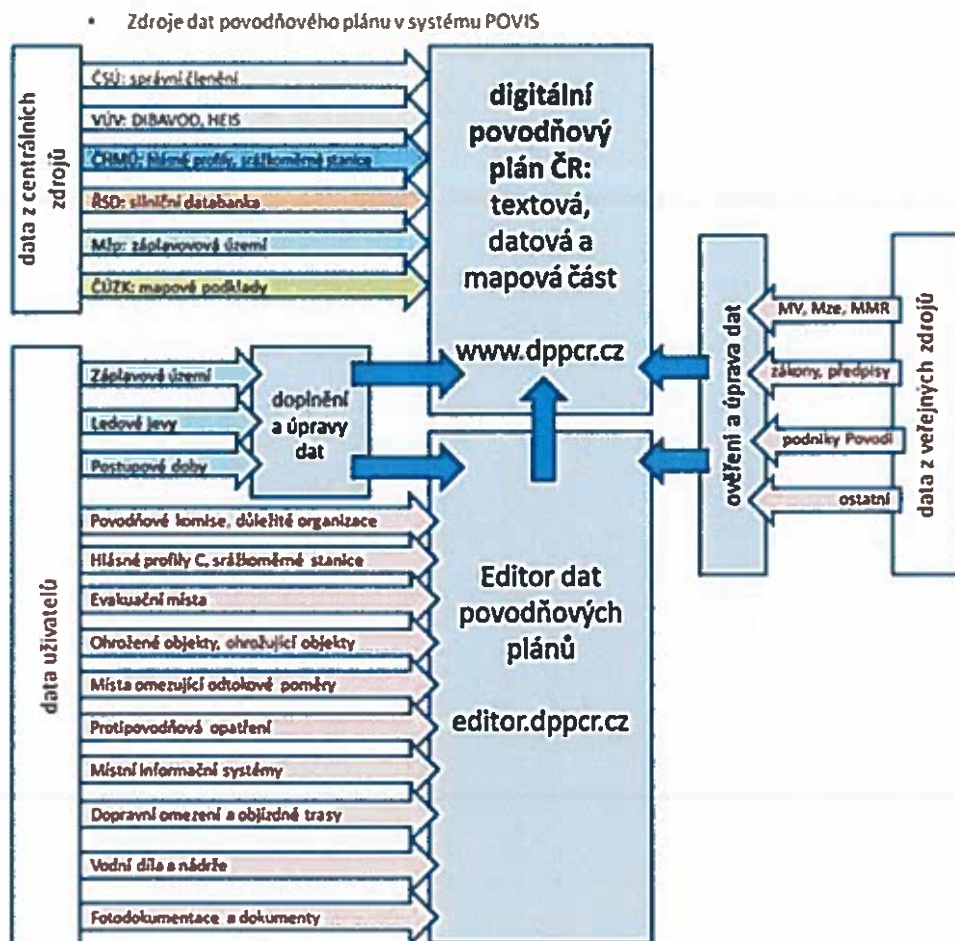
• Zdroje dat povodňového plánu v systému POVIS

data z centrálních zdrojů

ČSÚ: správní členění

VÚV: DIBAVOD, HEIS

ČHMÚ: hlásné profily, srážkoměrné stanice

ŘSD: silniční databanka

MŽP: záplavová území

ČÚZK: mapové podklady

digitální povodňový plán ČR: textová, datová a mapová část

www.dppcr.cz

ověření a úprava dat

MV, Mze, MMR

zákony, předpisy

podniky Povodí

ostatní

data z veřejných zdrojů

data uživatelů

Záplavové území

Ledové jevy

Postupové doby

doplnění a úpravy dat

Povodňové komise, důležité organizace

Hlásné profily C, srážkoměrné stanice

Evakuační místa

Ohrožené objekty, ohrožující objekty

Místa omezující odtokové poměry

Protipovodňová opatření

Místní informační systémy

Dopravní omezení a objízdné trasy

Vodní díla a nádrže

Fotodokumentace a dokumenty

Editor dat povodňových plánů

editor.dppcr.cz